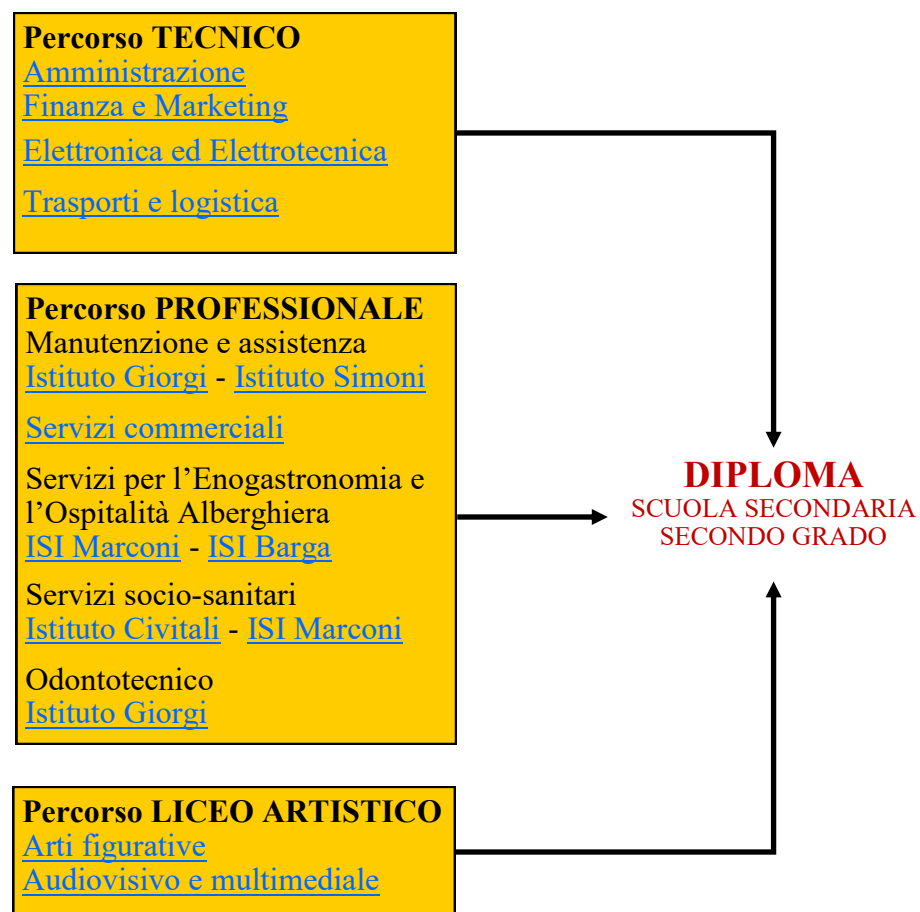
Percorso TECNICO
Amministrazione
Finanza e Marketing
Elettronica ed Elettrotecnica
Trasporti e logistica

Percorso PROFESSIONALE
Manutenzione e assistenza
Istituto Giorgi - Istituto Simoni
Servizi commerciali
Servizi per l’Enogastronomia e l’Ospitalità Alberghiera
ISI Marconi - ISI Barga
Servizi socio-sanitari
Istituto Civitali - ISI Marconi
Odontotecnico
Istituto Giorgi

Percorso LICEO ARTISTICO
Arti figurative
Audiovisivo e multimediale

DIPLOMA
SCUOLA SECONDARIA
SECONDO GRADO